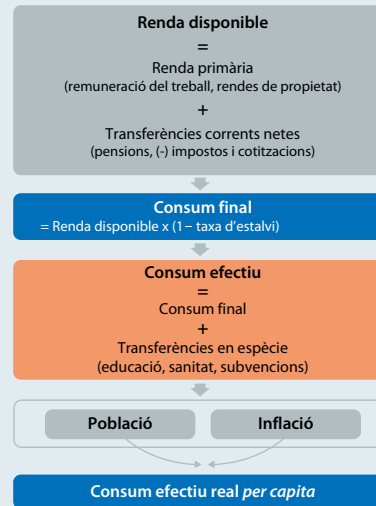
Renda disponible
=
Renda primària
(remuneració del treball, rendes de propietat)
+
Transferències corrents netes
(pensions, (-) impostos i cotitzacions)

Consum final
= Renda disponible x (1 – taxa d'estalvi)

Consum efectiu
=
Consum final
+
Transferències en espècie
(educació, sanitat, subvencions)

Població

Inflació

Consum efectiu real *per capita*